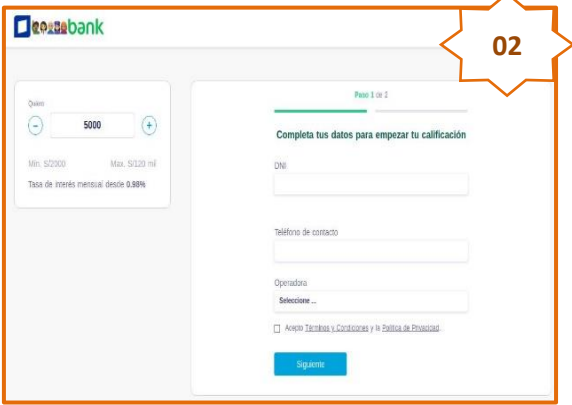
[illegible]bank

02

Quiero
−
5000
+
Min. S/2000
Max. S/120 mil
Tasa de interés mensual desde 0.98%

Paso 1 de 2

Completa tus datos para empezar tu calificación

DNI

Teléfono de contacto

Operadora
Seleccione ...

Acepto Términos y Condiciones y la Política de Privacidad.

Siguiente